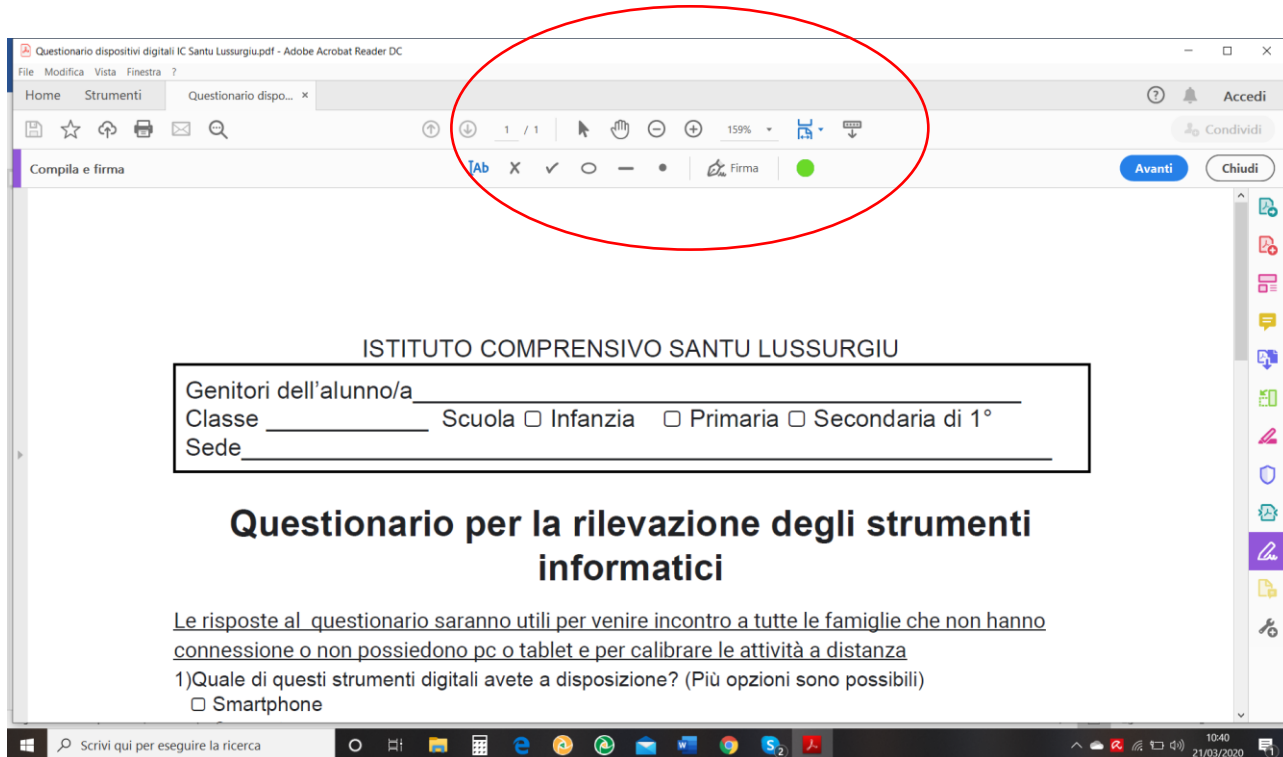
Questionario dispositivi digitali IC Santu Lussurgiu.pdf - Adobe Acrobat Reader DC

File Modifica Vista Finestra ?

Home Strumenti Questionario dispo... ×

? Accedi

1 / 1 159%

Condividi

Compila e firma

Ab X ✓ Firma

Avanti Chiudi

ISTITUTO COMPRENSIVO SANTU LUSSURGIU

Genitori dell'alunno/a\_\_\_\_\_\_\_\_\_\_\_\_\_\_\_\_\_\_\_\_\_\_\_\_\_\_\_\_\_\_\_\_\_\_\_\_\_\_\_\_\_\_\_
Classe \_\_\_\_\_\_\_\_\_\_\_\_ Scuola ☐ Infanzia ☐ Primaria ☐ Secondaria di 1°
Sede\_\_\_\_\_\_\_\_\_\_\_\_\_\_\_\_\_\_\_\_\_\_\_\_\_\_\_\_\_\_\_\_\_\_\_\_\_\_\_\_\_\_\_\_\_\_\_\_\_\_\_\_\_\_\_\_\_\_\_

Questionario per la rilevazione degli strumenti informatici

Le risposte al questionario saranno utili per venire incontro a tutte le famiglie che non hanno connessione o non possiedono pc o tablet e per calibrare le attività a distanza

1)Quale di questi strumenti digitali avete a disposizione? (Più opzioni sono possibili)
☐ Smartphone

Scrivi qui per eseguire la ricerca

10:40
21/03/2020